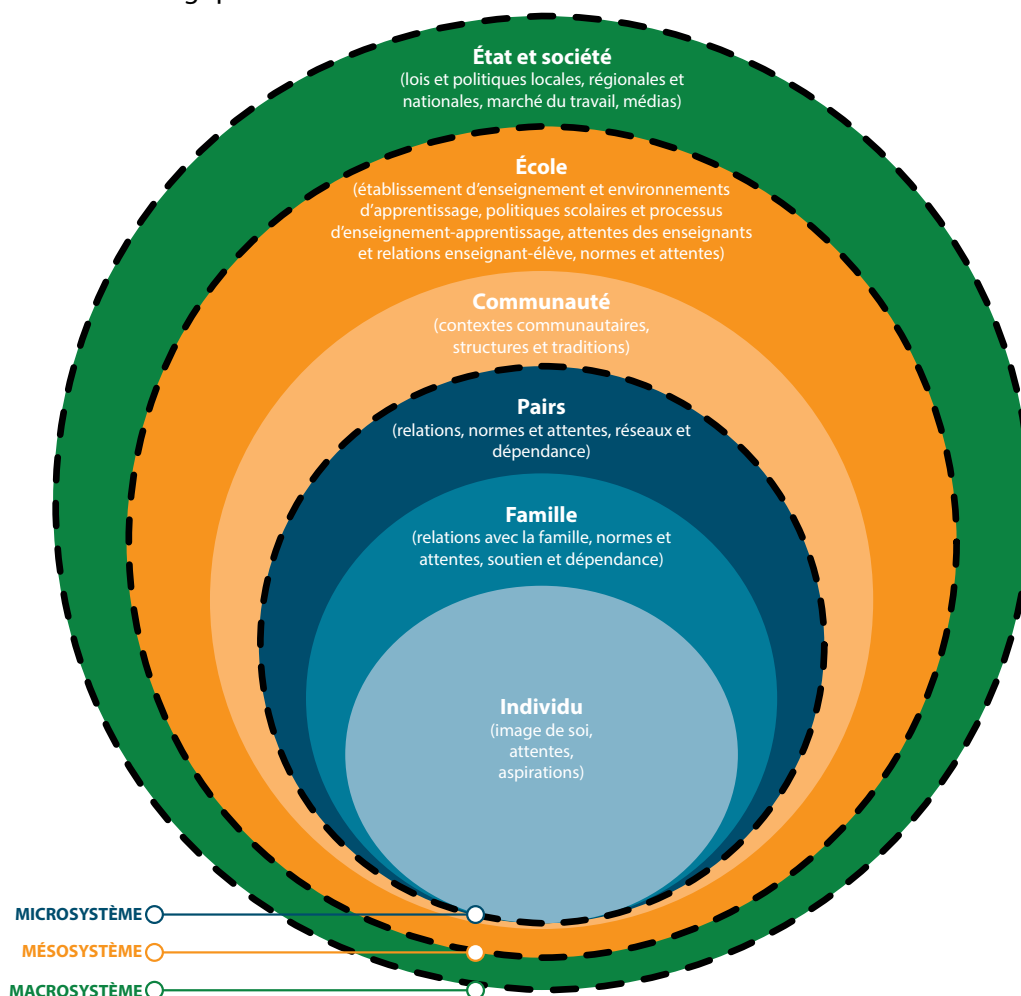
État et société
(lois et politiques locales, régionales et nationales, marché du travail, médias)

École
(établissement d'enseignement et environnements d'apprentissage, politiques scolaires et processus d'enseignement-apprentissage, attentes des enseignants et relations enseignant-élève, normes et attentes)

Communauté
(contextes communautaires, structures et traditions)

Pairs
(relations, normes et attentes, réseaux et dépendance)

Famille
(relations avec la famille, normes et attentes, soutien et dépendance)

Individu
(image de soi, attentes, aspirations)

MICROSYSTÈME
MÉSOSYSTÈME
MACROSYSTÈME